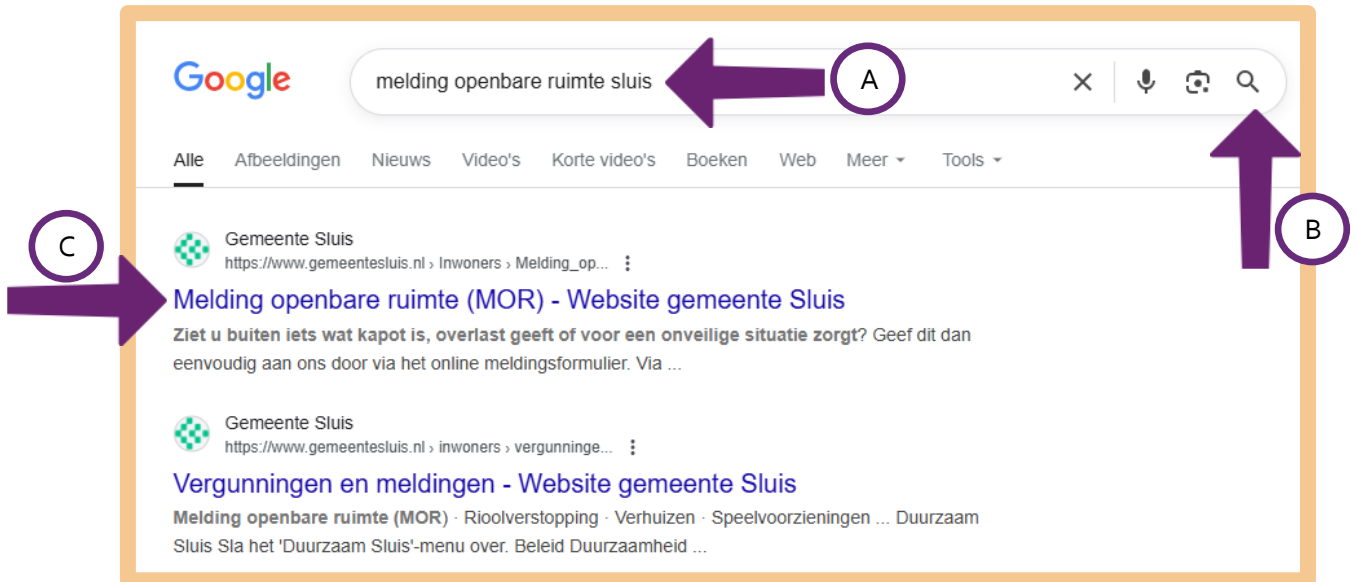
Google

melding openbare ruimte sluis

A

B

C

Alle Afbeeldingen Nieuws Video's Korte video's Boeken Web Meer Tools

Gemeente Sluis
https://www.gemeentesluis.nl › Inwoners › Melding_op...

Melding openbare ruimte (MOR) - Website gemeente Sluis

**Ziet u buiten iets wat kapot is, overlast geeft of voor een onveilige situatie zorgt**? Geef dit dan eenvoudig aan ons door via het online meldingsformulier. Via ...

Gemeente Sluis
https://www.gemeentesluis.nl › inwoners › vergunninge...

Vergunningen en meldingen - Website gemeente Sluis

**Melding openbare ruimte (MOR)** · Rioolverstopping · Verhuizen · Speelvoorzieningen ... Duurzaam Sluis Sla het 'Duurzaam Sluis'-menu over. Beleid Duurzaamheid ...